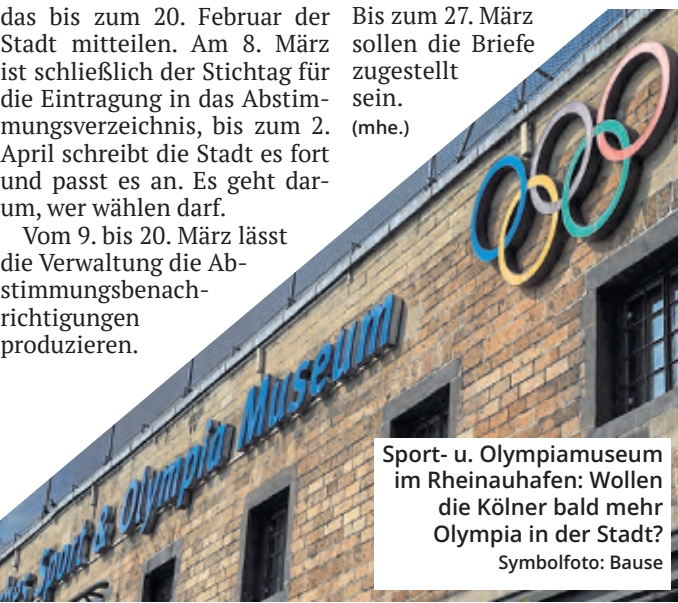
das bis zum 20. Februar der Stadt mitteilen. Am 8. März ist schließlich der Stichtag für die Eintragung in das Abstimmungsverzeichnis, bis zum 2. April schreibt die Stadt es fort und passt es an. Es geht darum, wer wählen darf.

Vom 9. bis 20. März lässt die Verwaltung die Abstimmungsbenachrichtigungen produzieren.

Bis zum 27. März sollen die Briefe zugestellt sein.
(mhe.)

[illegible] Sport & Olympia Museum

Sport- u. Olympiamuseum im Rheinauhafen: Wollen die Kölner bald mehr Olympia in der Stadt?
Symbolfoto: Bause